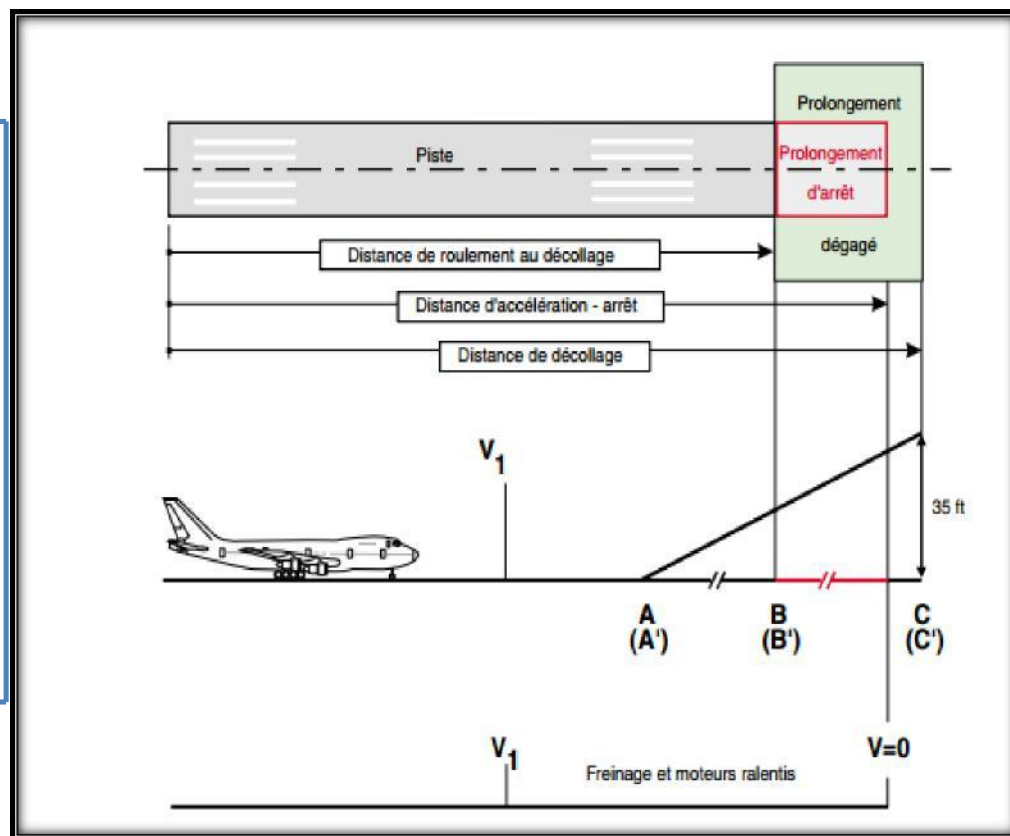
Prolongement

Piste

Prolongement d'arrêt

dégagé

Distance de roulement au décollage

Distance d'accélération - arrêt

Distance de décollage

$V_1$

35 ft

A
(A')

B
(B')

C
(C')

$V_1$

Freinage et moteurs ralentis

V=0